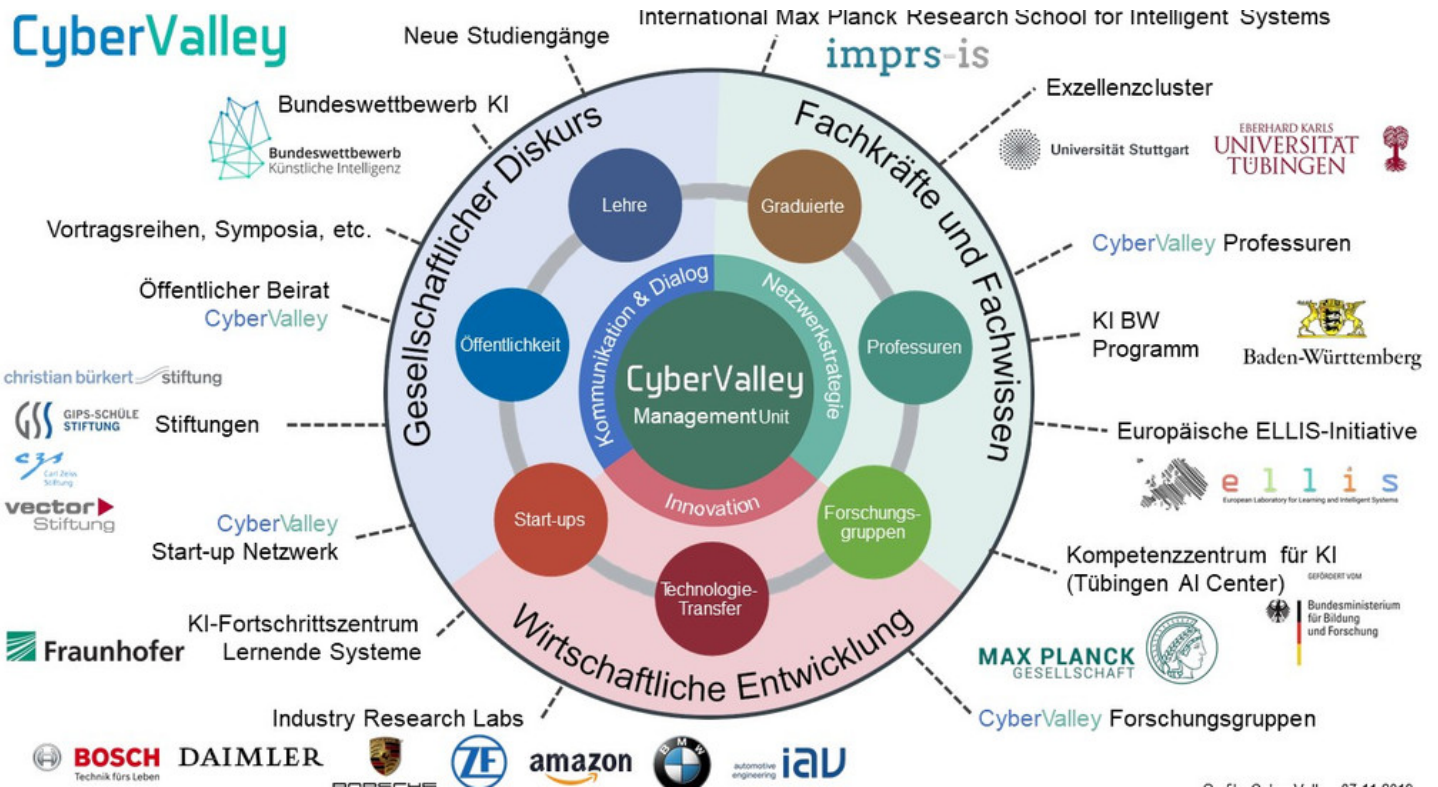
CyberValley

Neue Studiengänge

International Max Planck Research School for Intelligent Systems

imprs-is

Bundeswettbewerb KI

Bundeswettbewerb Künstliche Intelligenz

Exzellenzcluster

Universität Stuttgart

EBERHARD KARLS UNIVERSITÄT TÜBINGEN

Gesellschaftlicher Diskurs

Fachkräfte und Fachwissen

Lehre

Graduierte

Vortragsreihen, Symposia, etc.

CyberValley Professuren

Öffentlicher Beirat CyberValley

Kommunikation & Dialog

Netzwerkstrategie

Öffentlichkeit

CyberValley Management Unit

Professuren

KI BW Programm

Baden-Württemberg

christian bürkert stiftung

GIPS-SCHÜLE STIFTUNG

Carl Zeiss Stiftung

vector Stiftung

Stiftungen

Europäische ELLIS-Initiative

ellis

European Laboratory for Learning and Intelligent Systems

Innovation

CyberValley Start-up Netzwerk

Start-ups

Forschungsgruppen

Kompetenzzentrum für KI (Tübingen AI Center)

GEFÖRDERT VOM

Bundesministerium für Bildung und Forschung

Technologie-Transfer

KI-Fortschrittszentrum Lernende Systeme

Fraunhofer

Wirtschaftliche Entwicklung

MAX PLANCK GESELLSCHAFT

Industry Research Labs

CyberValley Forschungsgruppen

BOSCH Technik fürs Leben

DAIMLER

PORSCHE

ZF

amazon

BMW

automotive engineering iav

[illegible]